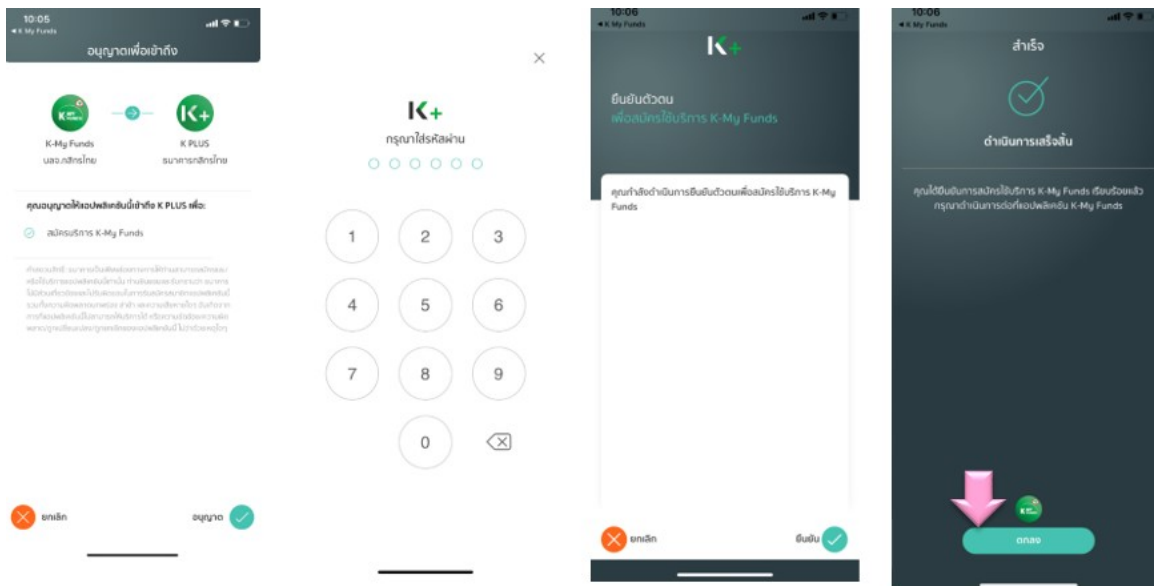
10:05
◂ K My Funds
อนุญาตเพื่อเข้าถึง

K-My Funds
บลจ.กสิกรไทย

K PLUS
ธนาคารกสิกรไทย

คุณอนุญาตให้แอปพลิเคชันนี้เข้าถึง K PLUS เพื่อ:

สมัครบริการ K-My Funds

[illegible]

ยกเลิก
อนุญาต

×

K+
กรุณาใส่รหัสผ่าน

1 2 3
4 5 6
7 8 9
0

10:06
◂ K My Funds
K+
ยืนยันตัวตน
เพื่อสมัครใช้บริการ K-My Funds

คุณกำลังดำเนินการยืนยันตัวตนเพื่อสมัครใช้บริการ K-My Funds

ยกเลิก
ยืนยัน

10:06
◂ K My Funds
สำเร็จ

ดำเนินการเสร็จสิ้น

คุณได้ยืนยันการสมัครใช้บริการ K-My Funds เรียบร้อยแล้ว กรุณาดำเนินการต่อที่แอปพลิเคชัน K-My Funds

ตกลง